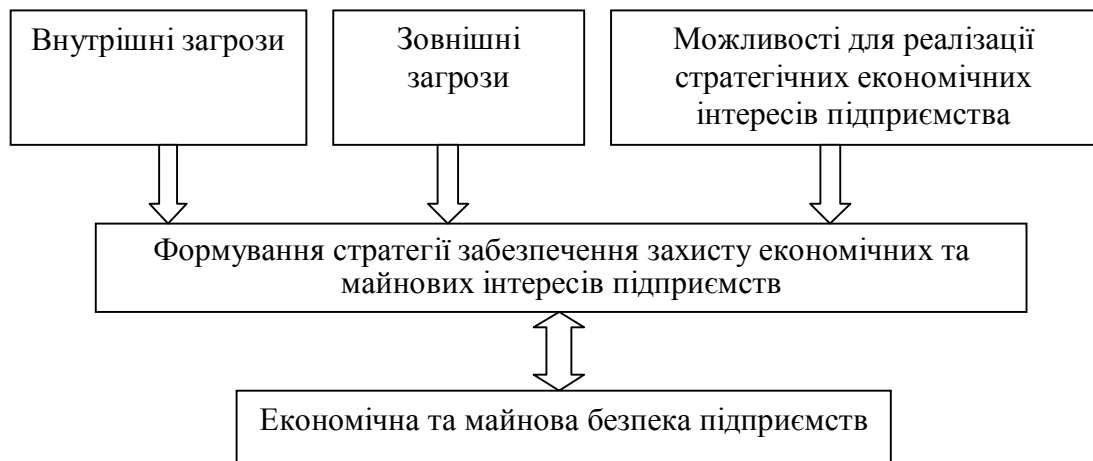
Внутрішні загрози

Зовнішні загрози

Можливості для реалізації стратегічних економічних інтересів підприємства

Формування стратегії забезпечення захисту економічних та майнових інтересів підприємств

Економічна та майнова безпека підприємств